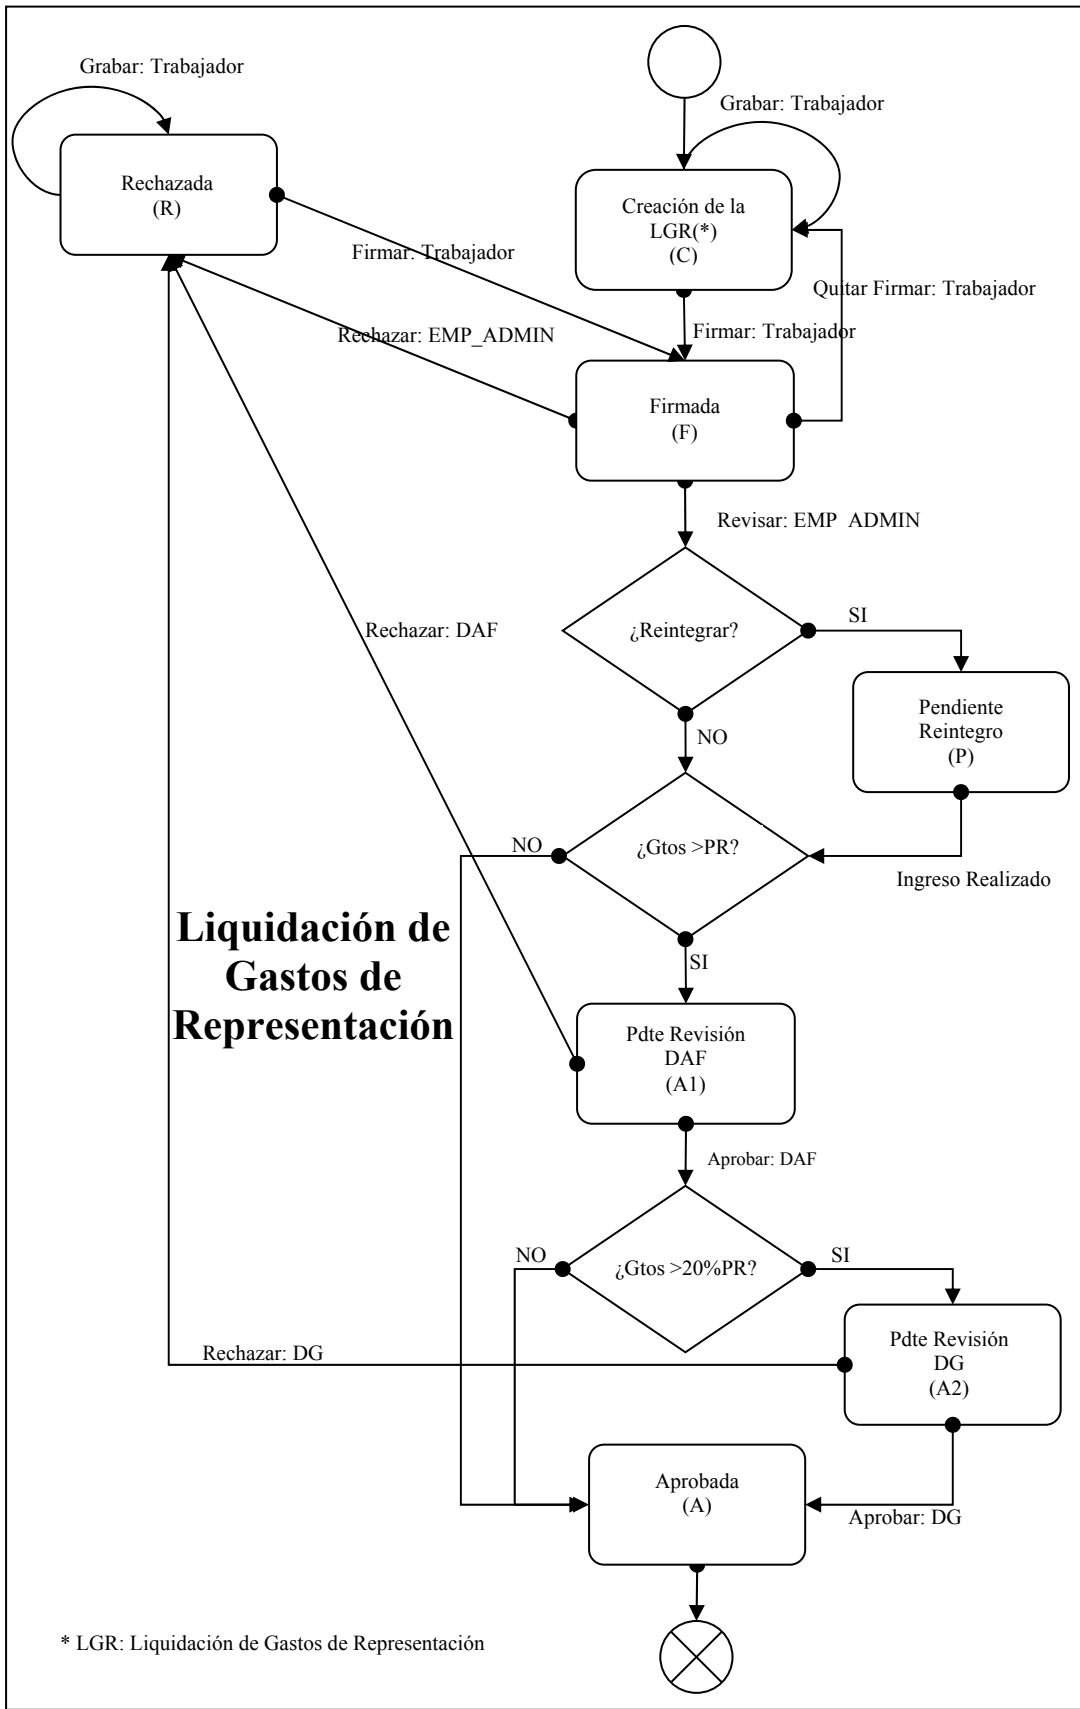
Grabar: Trabajador

Rechazada
(R)

Grabar: Trabajador

Creación de la
LGR(*)
(C)

Firmar: Trabajador

Quitar Firmar: Trabajador

Rechazar: EMP_ADMIN

Firmar: Trabajador

Firmada
(F)

Revisar: EMP ADMIN

Rechazar: DAF

¿Reintegrar?

SI

Pendiente
Reintegro
(P)

NO

NO

¿Gtos >PR?

Ingreso Realizado

Liquidación de Gastos de Representación

SI

Pdte Revisión
DAF
(A1)

Aprobar: DAF

NO

¿Gtos >20%PR?

SI

Pdte Revisión
DG
(A2)

Rechazar: DG

Aprobada
(A)

Aprobar: DG

* LGR: Liquidación de Gastos de Representación